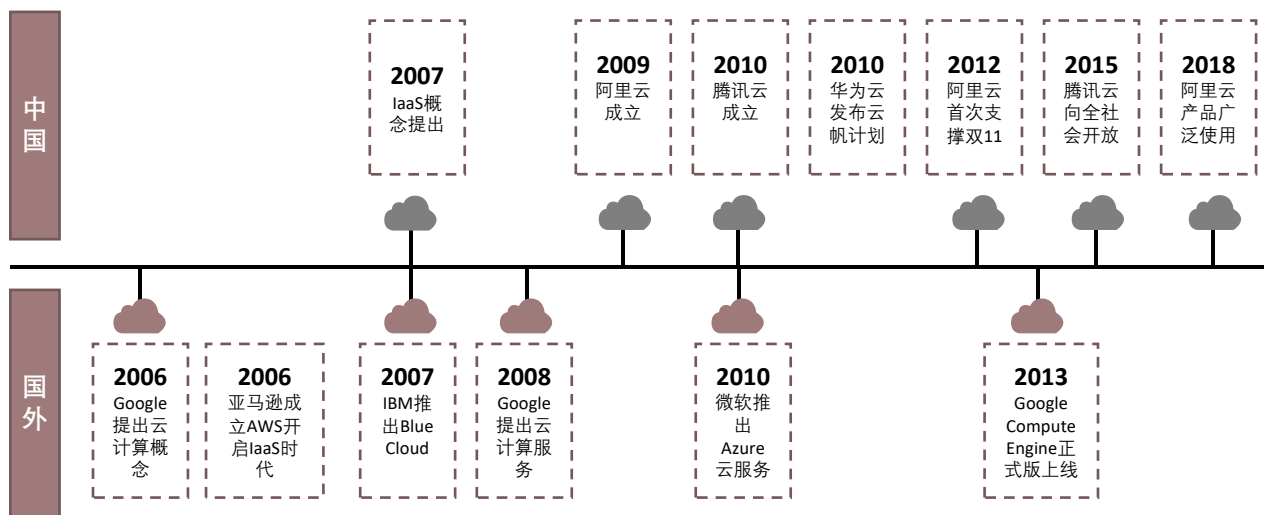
中国

2007
IaaS概念提出

2009
阿里云成立

2010
腾讯云成立

2010
华为云发布云帆计划

2012
阿里云首次支撑双11

2015
腾讯云向全社会开放

2018
阿里云产品广泛使用

国外

2006
Google提出云计算概念

2006
亚马逊成立AWS开启IaaS时代

2007
IBM推出Blue Cloud

2008
Google提出云计算服务

2010
微软推出Azure云服务

2013
Google Compute Engine正式版上线